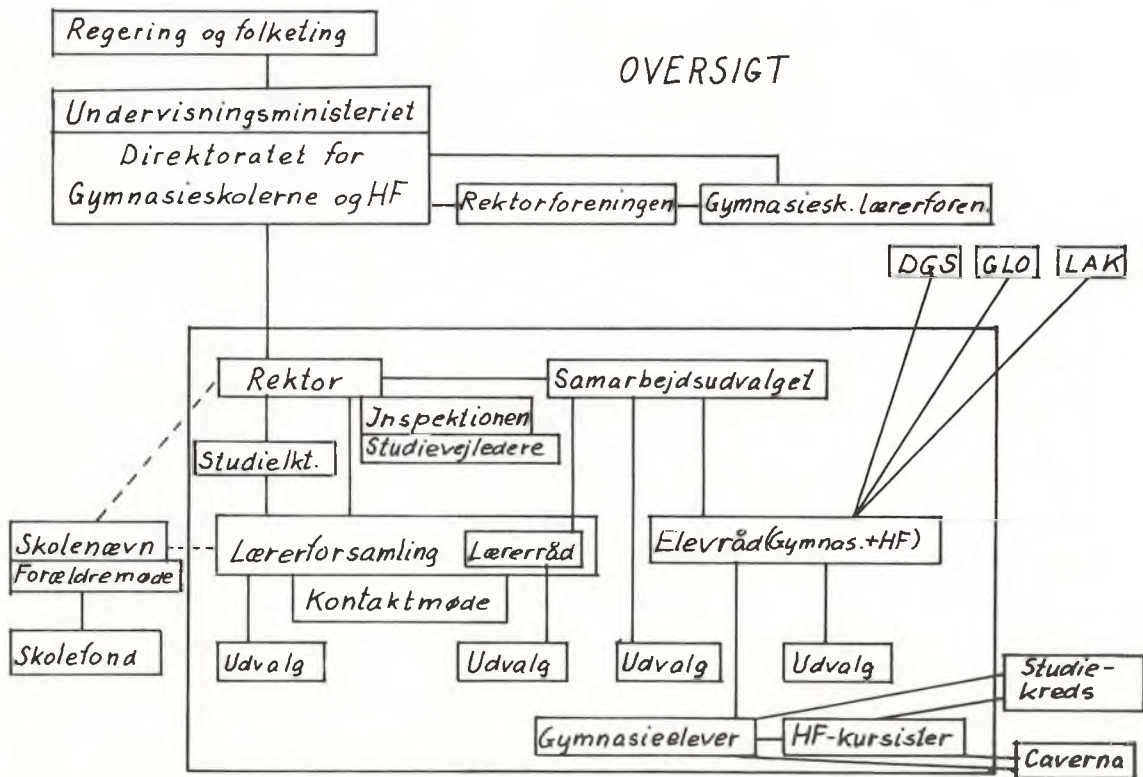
Regering og folketing

OVERSIGT

Undervisningsministeriet

Direktoratet for Gymnasieskolerne og HF

Rektorforeningen

Gymnasiesk. lærerforen.

DGS

GLO

LAK

Rektor

Samarbejdsudvalget

Jnspektionen

Studievejledere

Studielkt.

Skolenævn

Forældremøde

Lærerforsamling

Lærerråd

Elevråd (Gymnas.+HF)

Kontaktmøde

Skolefond

Udvalg

Udvalg

Udvalg

Udvalg

Studiekreds

Gymnasieelever

HF-kursister

Caverna